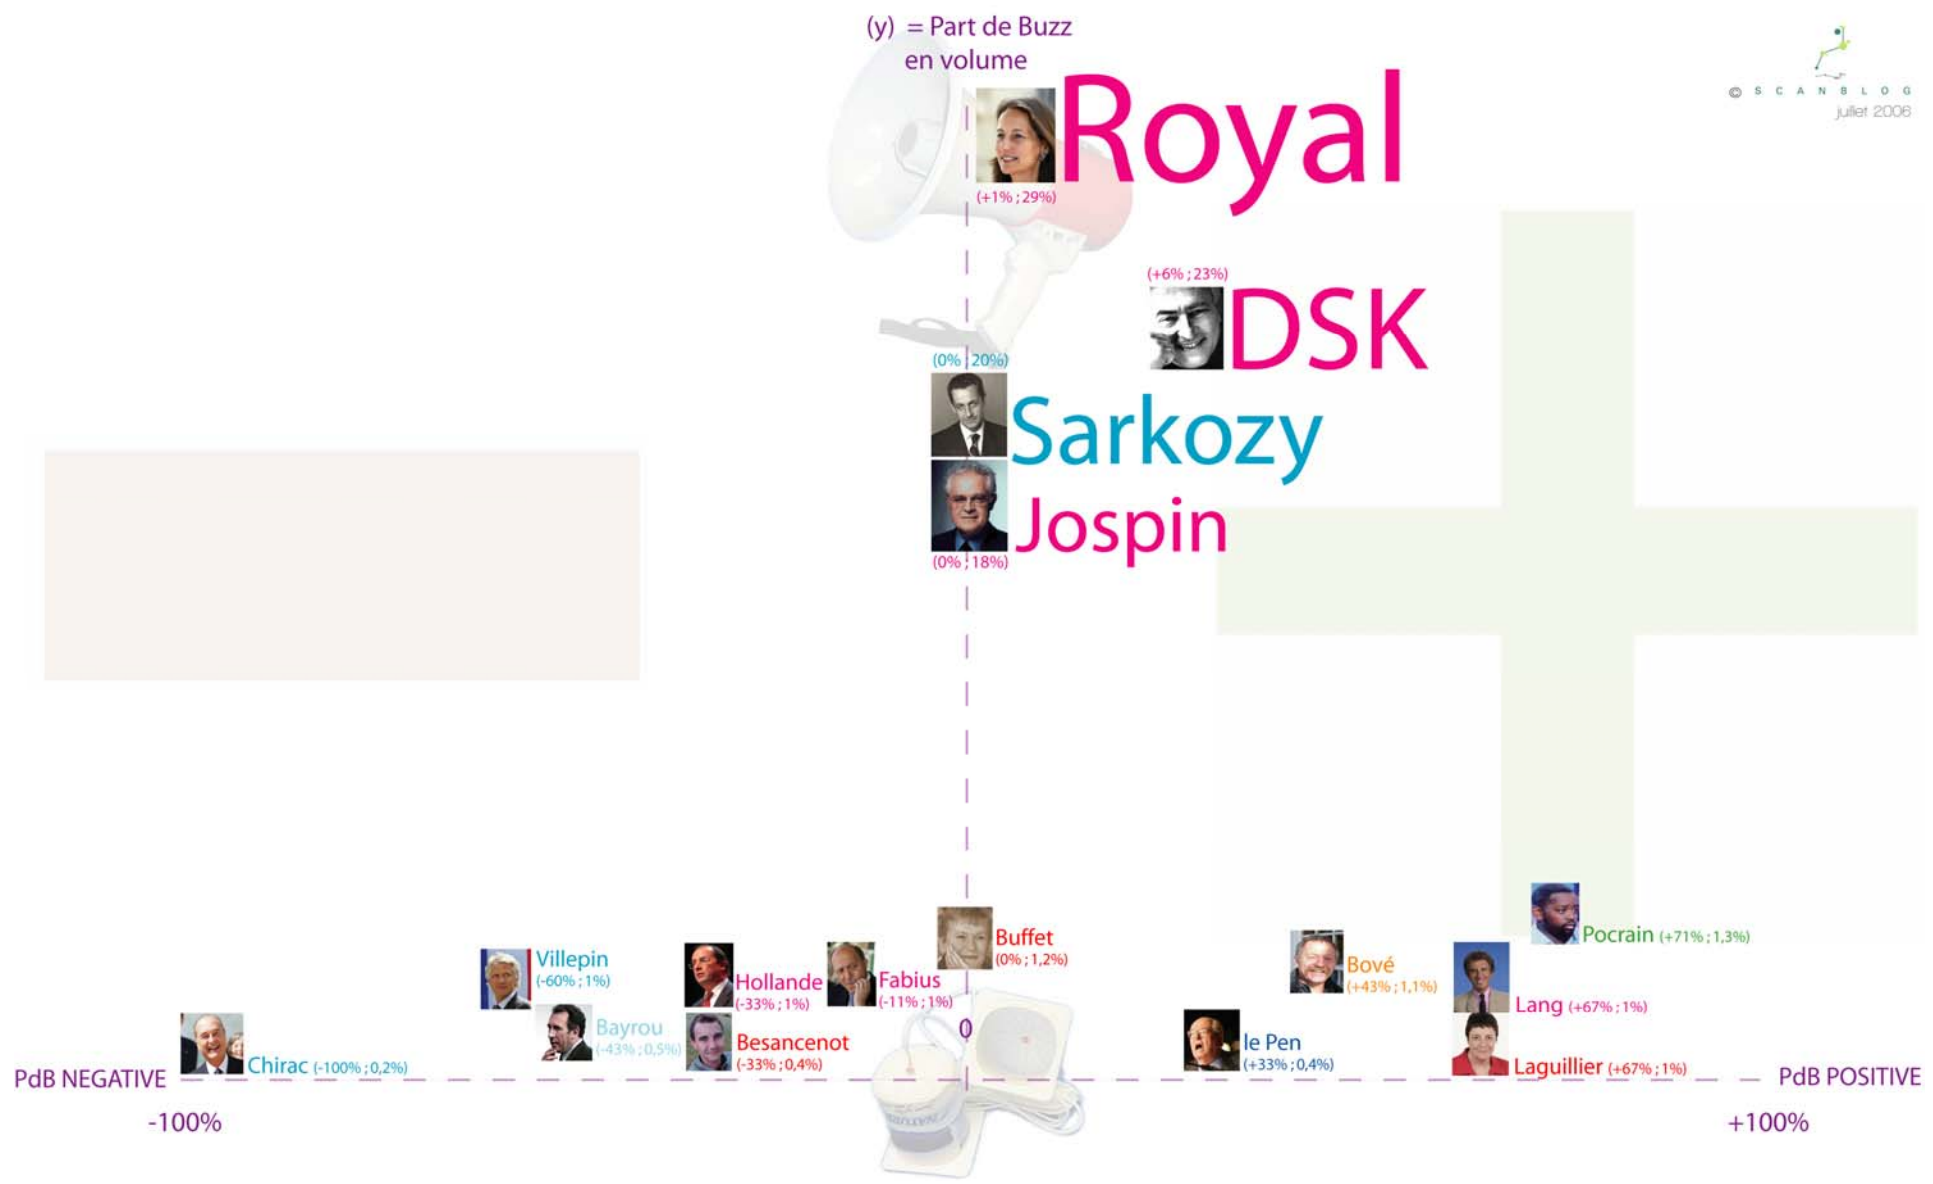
(y) = Part de Buzz en volume

© S C A N B L O G
juillet 2006

Royal
(+1% ; 29%)

(+6% ; 23%)
DSK

(0% ; 20%)
Sarkozy

Jospin
(0% ; 18%)

Buffet
(0% ; 1,2%)

Villepin
(-60% ; 1%)

Hollande
(-33% ; 1%)

Fabius
(-11% ; 1%)

Bayrou
(-43% ; 0,5%)

Besancenot
(-33% ; 0,4%)

Chirac (-100% ; 0,2%)

0

Bové
(+43% ; 1,1%)

Pocrain (+71% ; 1,3%)

Lang (+67% ; 1%)

le Pen
(+33% ; 0,4%)

Laguillier (+67% ; 1%)

PdB NEGATIVE

PdB POSITIVE

-100%

+100%